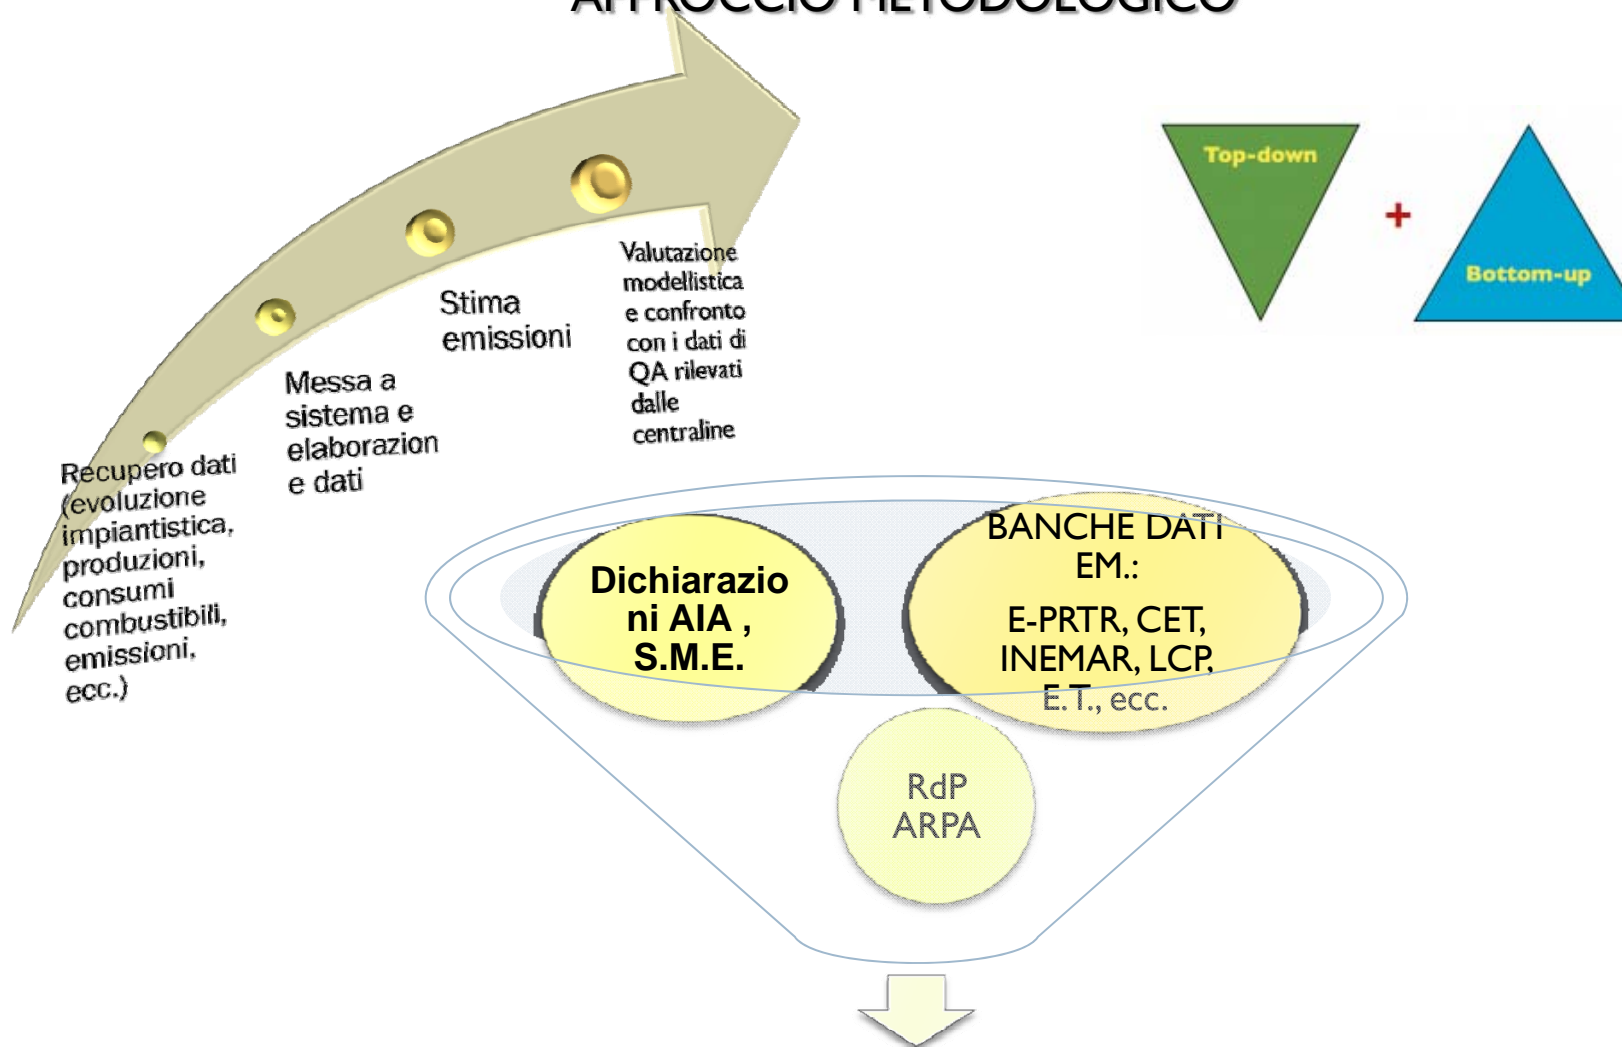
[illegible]

Top-down

+

Bottom-up

Recupero dati (evoluzione impiantistica, produzioni, consumi combustibili, emissioni, ecc.)

Messa a sistema e elaborazion e dati

Stima emissioni

Valutazione modellistica e confronto con i dati di QA rilevati dalle centraline

Dichiarazio ni AIA , S.M.E.

BANCHE DATI EM.:

E-PRTR, CET, INEMAR, LCP, E.T., ecc.

RdP ARPA